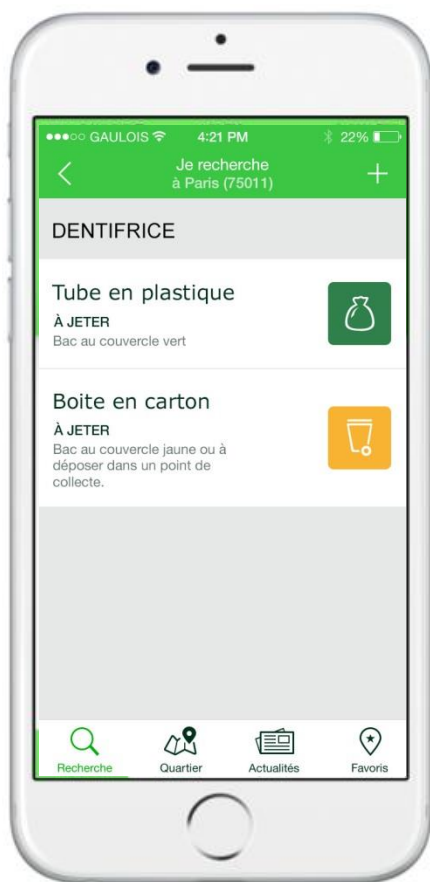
●●●○○ GAULOIS 4:21 PM 22%

Je recherche
à Paris (75011)

+

DENTIFRICE

Tube en plastique
À JETER
Bac au couvercle vert

Boite en carton
À JETER
Bac au couvercle jaune ou à déposer dans un point de collecte.

Recherche
Quartier
Actualités
Favoris